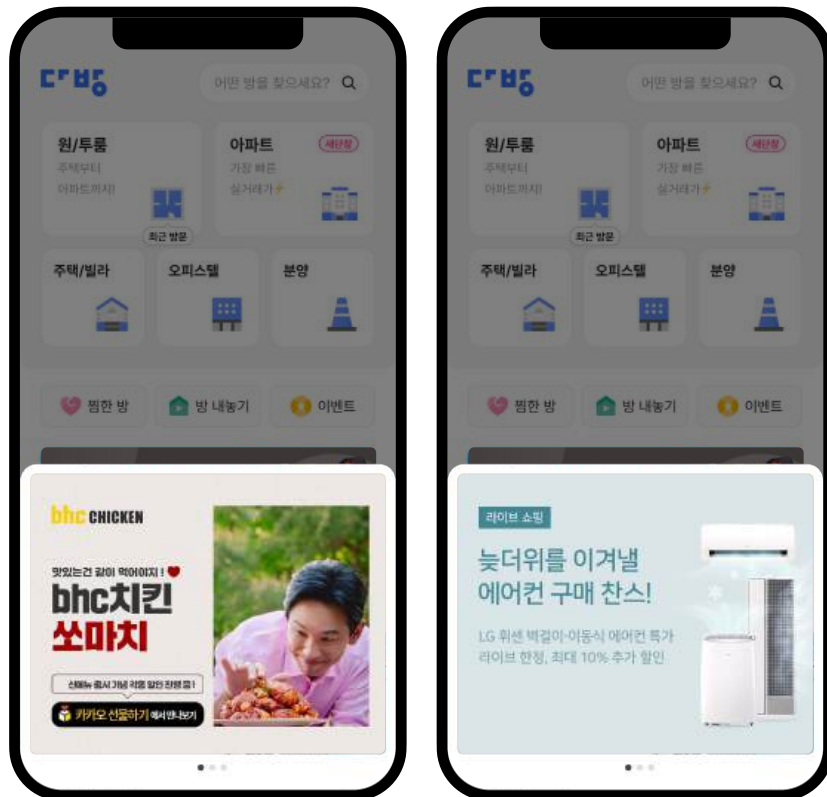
다방

어떤 방을 찾으세요?

원/투룸
주택부터
아파트까지!

최근 방문

아파트
새단장
가장 빠른
실거래가⚡

주택/빌라

오피스텔

분양

찜한 방

방 내놓기

이벤트

bhc CHICKEN

맛있는건 같이 먹어야지!

bhc치킨
소마치

신메뉴 출시 기념 각종 할인 진행 중!

카카오 선물하기에서 만나보기

다방

어떤 방을 찾으세요?

원/투룸
주택부터
아파트까지!

최근 방문

아파트
새단장
가장 빠른
실거래가⚡

주택/빌라

오피스텔

분양

찜한 방

방 내놓기

이벤트

라이브 쇼핑

늦더위를 이겨낼
에어컨 구매 찬스!

LG 휘센 벽걸이·이동식 에어컨 특가
라이브 한정, 최대 10% 추가 할인